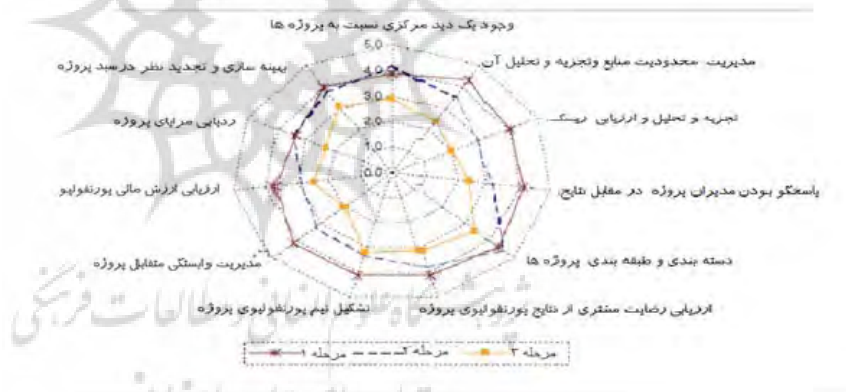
وجود یک دید مرکزی نسبت به پروژه ها

مدیریت محدودیت منابع وتجزیه و تحلیل آن

تجزیه و تحلیل و ارزیابی ریسک

پاسخگو بودن مدیران پروژه در مقابل نتایج

دسته بندی و طبقه بندی پروژه ها

ارزیابی رضایت مشتری از نتایج پورتفولیوی پروژه

تشکیل تیم پورتفولیوی پروژه

مدیریت وابستگی متقابل پروژه

ارزیابی ارزش مالی پورتفولیو

ردیابی مزایای پروژه

بهینه سازی و تجدید نظر در سبد پروژه

5.0

4.0

3.0

2.0

1.0

0.0

مرحله ۱ — مرحله ۲ — مرحله ۳

پژوهشگاه علوم انسانی و مطالعات فرهنگی